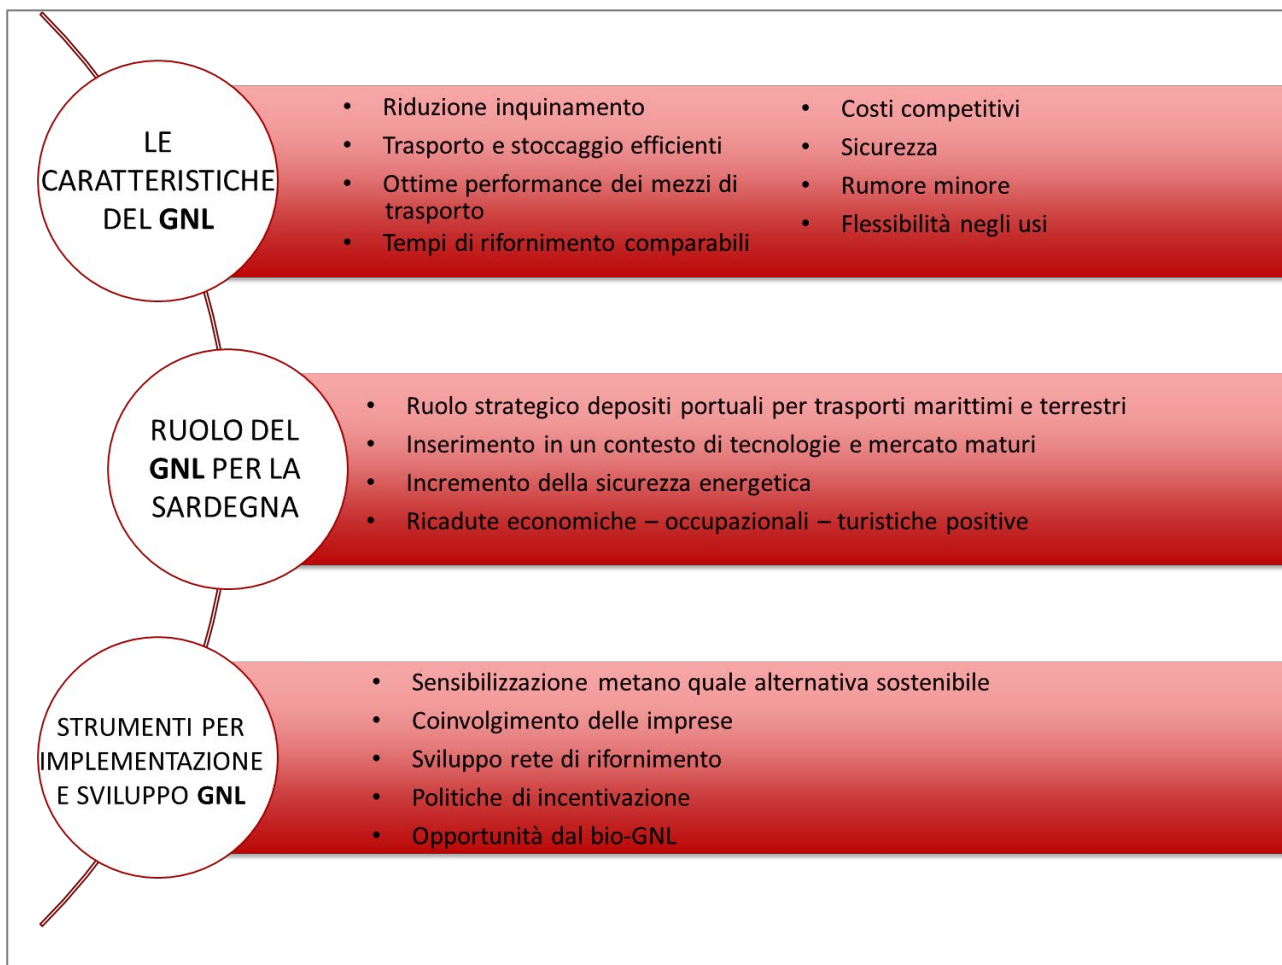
LE CARATTERISTICHE DEL **GNL**

- Riduzione inquinamento
- Trasporto e stoccaggio efficienti
- Ottime performance dei mezzi di trasporto
- Tempi di rifornimento comparabili

- Costi competitivi
- Sicurezza
- Rumore minore
- Flessibilità negli usi

RUOLO DEL **GNL** PER LA SARDEGNA

- Ruolo strategico depositi portuali per trasporti marittimi e terrestri
- Inserimento in un contesto di tecnologie e mercato maturi
- Incremento della sicurezza energetica
- Ricadute economiche – occupazionali – turistiche positive

STRUMENTI PER IMPLEMENTAZIONE E SVILUPPO **GNL**

- Sensibilizzazione metano quale alternativa sostenibile
- Coinvolgimento delle imprese
- Sviluppo rete di rifornimento
- Politiche di incentivazione
- Opportunità dal bio-GNL